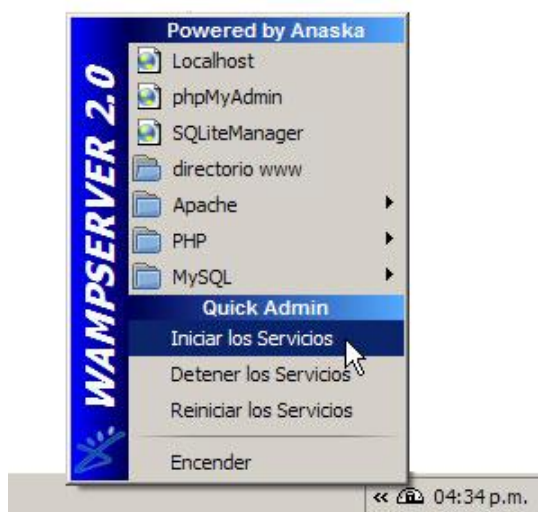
WAMPSERVER 2.0

Powered by Anaska
Localhost
phpMyAdmin
SQLiteManager
directorio www
Apache
PHP
MySQL
Quick Admin
Iniciar los Servicios
Detener los Servicios
Reiniciar los Servicios
Encender

« 04:34 p.m.